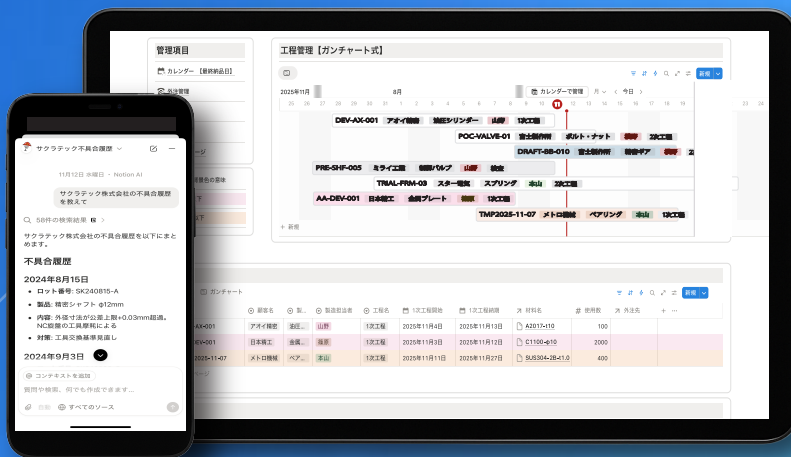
管理項目

カレンダー【最終納品日】

発注管理

ージ

工程管理【ガンチャート式】

新規

2025年11月

8月

カレンダーで管理

月

今日

25 26 27 28 29 30 31 1 2 3 4 5 6 7 8 9 10 11 12 13 14 15 16 17 18 19 20 21 22 23 24 25 26

DEV-AX-001 アオイ精密 油圧シリンダー 山野 1次工程

POC-VALVE-01 富士製作所 ボルト・ナット 篠原 2次工程

DRAFT-88-010 富士製作所 精密ギア 篠原

PRE-SHF-005 ミライ工業 精密バルブ 山野 検査

TRIAL-FRM-03 スター電気 スプリング 本山 3次工程

AA-DEV-001 日本精工 金属プレート 篠原 1次工程

TMP2025-11-07 メトロ機械 ベアリング 本山 1次工程

+ 新規

ガンチャート

新規

| | 顧客名 | 製品 | 製造担当者 | 工程名 | 1次工程開始 | 1次工程納期 | 材料名 | 使用数 | 外注先 |
|---|---|---|---|---|---|---|---|---|---|
| AX-001 | アオイ精密 | 油圧 | 山野 | 1次工程 | 2025年11月4日 | 2025年11月13日 | A2017-t10 | 100 | |
| EV-001 | 日本精工 | 金属 | 篠原 | 1次工程 | 2025年11月4日 | 2025年11月12日 | C1100-φ10 | 2000 | |
| 2025-11-07 | メトロ機械 | ベア | 本山 | 1次工程 | 2025年11月11日 | 2025年11月27日 | SUS304-2B-t1.0 | 200 | |

サクラテック不具合履歴

11月12日 水曜日 · Notion AI

サクラテック株式会社の不具合履歴を教えて

58件の検索結果

サクラテック株式会社の不具合履歴を以下にまとめます。

不具合履歴

2024年8月15日

• ロット番号: SK240815-A
• 製品: 精密シャフト φ12mm
• 内容: 外径寸法が公差上限+0.03mm超過。NC旋盤の工具摩耗による
• 対策: 工具交換基準見直し

2024年9月3日

コンテキストを追加

質問や検索、何でも作成できます...

すべてのソース